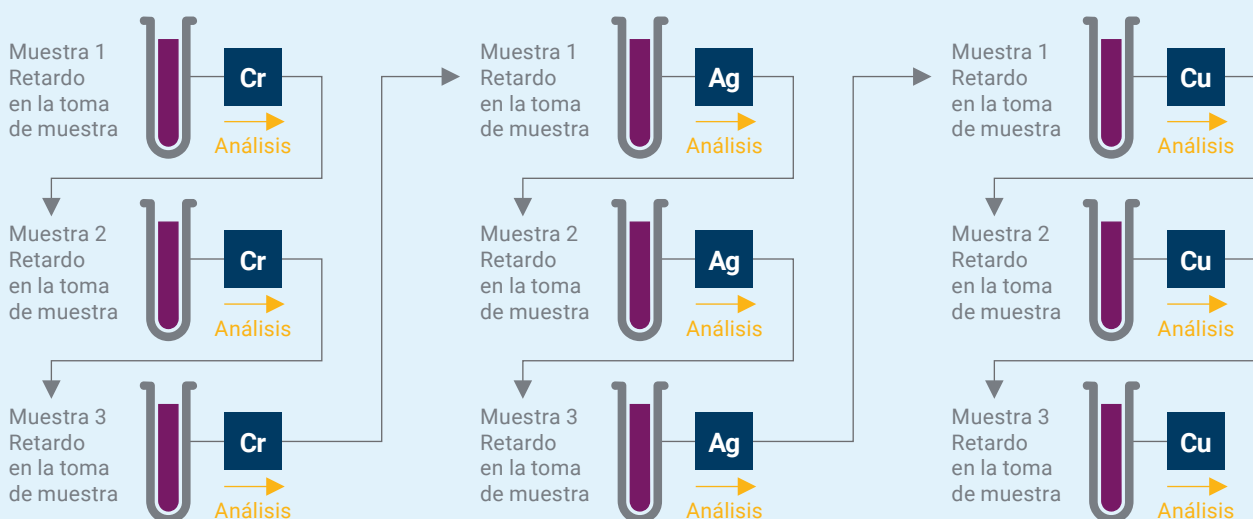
Muestra 1
Retardo
en la toma
de muestra

Cr

Análisis

Muestra 2
Retardo
en la toma
de muestra

Cr

Análisis

Muestra 3
Retardo
en la toma
de muestra

Cr

Análisis

Muestra 1
Retardo
en la toma
de muestra

Ag

Análisis

Muestra 2
Retardo
en la toma
de muestra

Ag

Análisis

Muestra 3
Retardo
en la toma
de muestra

Ag

Análisis

Muestra 1
Retardo
en la toma
de muestra

Cu

Análisis

Muestra 2
Retardo
en la toma
de muestra

Cu

Análisis

Muestra 3
Retardo
en la toma
de muestra

Cu

Análisis